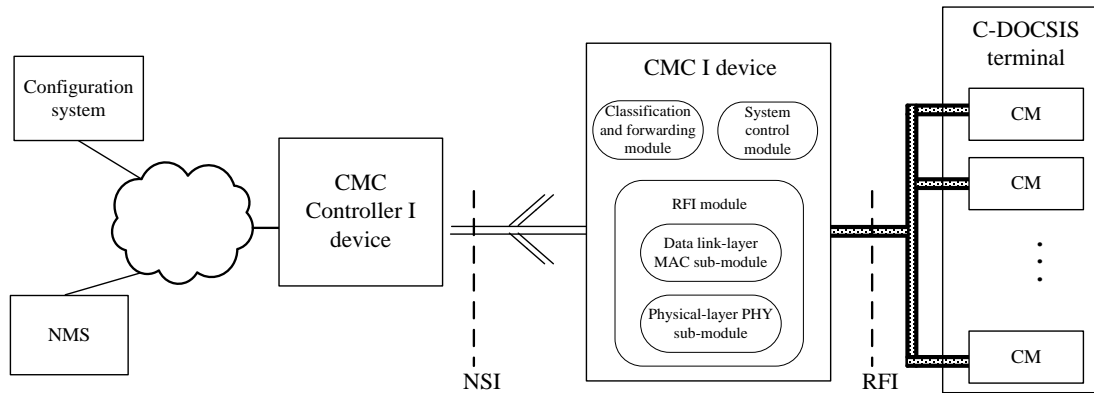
Configuration system

NMS

CMC Controller I device

NSI

CMC I device

Classification and forwarding module

System control module

RFI module

Data link-layer MAC sub-module

Physical-layer PHY sub-module

RFI

C-DOCSIS terminal

CM

CM

CM